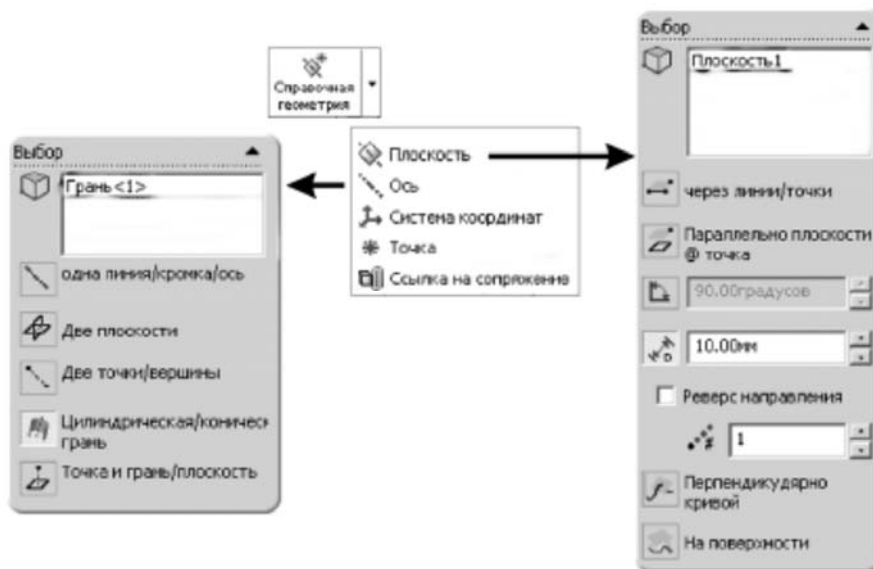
Справочная геометрия

Выбор

Грань<1>

одна линия/кромка/ось

Две плоскости

Две точки/вершины

Цилиндрическая/коническ грань

Точка и грань/плоскость

Плоскость

Ось

Система координат

Точка

Ссылка на сопряжение

Выбор

Плоскость1

через линии/точки

Параллельно плоскости @ точка

90.00градусов

10.00мм

Реверс направления

1

Перпендикулярно кривой

На поверхности